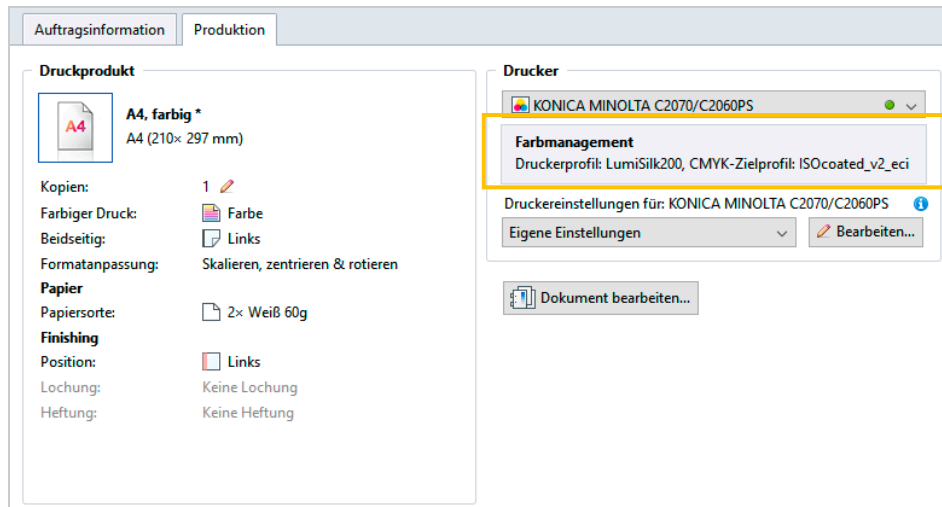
Auftragsinformation Produktion

Druckprodukt

A4

A4, farbig *
A4 (210× 297 mm)

| | |
|---|---|
| Kopien: | 1 |
| Farbiger Druck: | Farbe |
| Beidseitig: | Links |
| Formatanpassung: | Skalieren, zentrieren & rotieren |

Papier

| | |
|---|---|
| Papiersorte: | 2× Weiß 60g |

Finishing

| | |
|---|---|
| Position: | Links |
| Lochung: | Keine Lochung |
| Heftung: | Keine Heftung |

Drucker

KONICA MINOLTA C2070/C2060PS

Farbmanagement
Druckerprofil: LumiSilk200, CMYK-Zielprofil: ISOcoated_v2_eci

Druckereinstellungen für: KONICA MINOLTA C2070/C2060PS

Eigene Einstellungen

Bearbeiten...

Dokument bearbeiten...